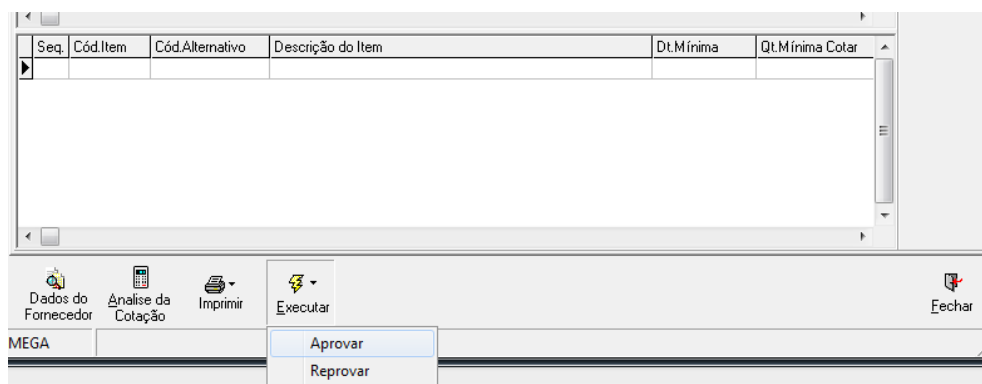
| Seq. | Cód.Item | Cód.Alternativo | Descrição do Item | Dt.Mínima | Qt.Mínima Cotar |
|---|---|---|---|---|---|
| | | | | | |

Dados do Fornecedor

Analise da Cotação

Imprimir

Executar

Fechar

MEGA

Aprovar

Reprovar